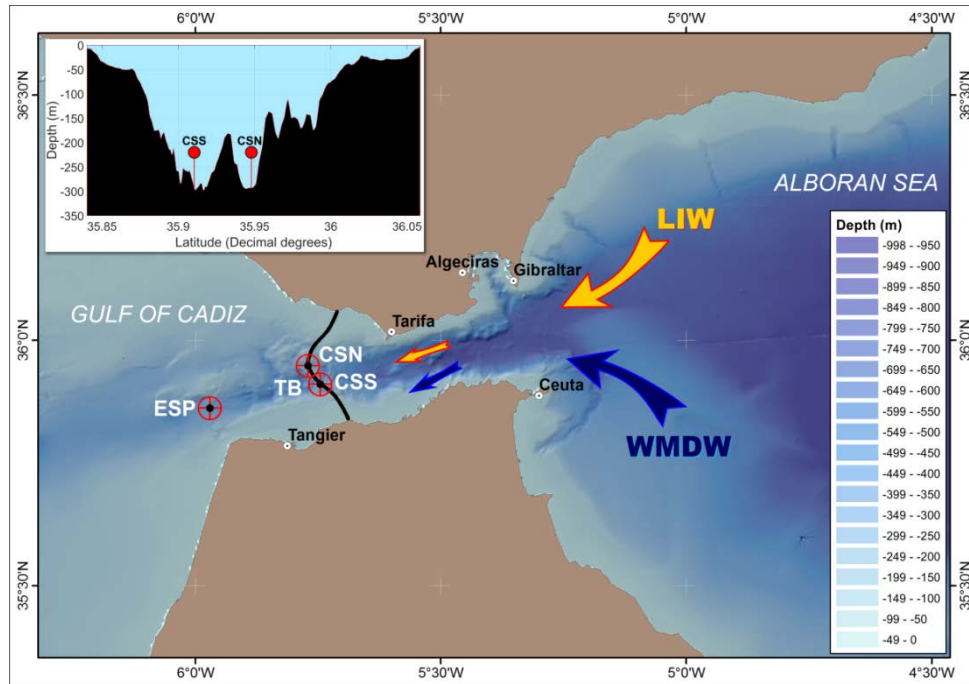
6°0'W 5°30'W 5°0'W 4°30'W

36°30'N 36°30'N

36°0'N 36°0'N

35°30'N 35°30'N

6°0'W 5°30'W 5°0'W 4°30'W

Depth (m)

0
-50
-100
-150
-200
-250
-300
-350

CSS CSN

35.85 35.9 35.95 36 36.05

Latitude (Decimal degrees)

ALBORAN SEA

LIW

GULF OF CADIZ

Algeciras

Gibraltar

Tarifa

CSN

TB

CSS

Ceuta

ESP

Tangier

WMDW

| Depth (m) |
|---|
| -998 - -950 |
| -949 - -900 |
| -899 - -850 |
| -849 - -800 |
| -799 - -750 |
| -749 - -700 |
| -699 - -650 |
| -649 - -600 |
| -599 - -550 |
| -549 - -500 |
| -499 - -450 |
| -449 - -400 |
| -399 - -350 |
| -349 - -300 |
| -299 - -250 |
| -249 - -200 |
| -199 - -150 |
| -149 - -100 |
| -99 - -50 |
| -49 - 0 |